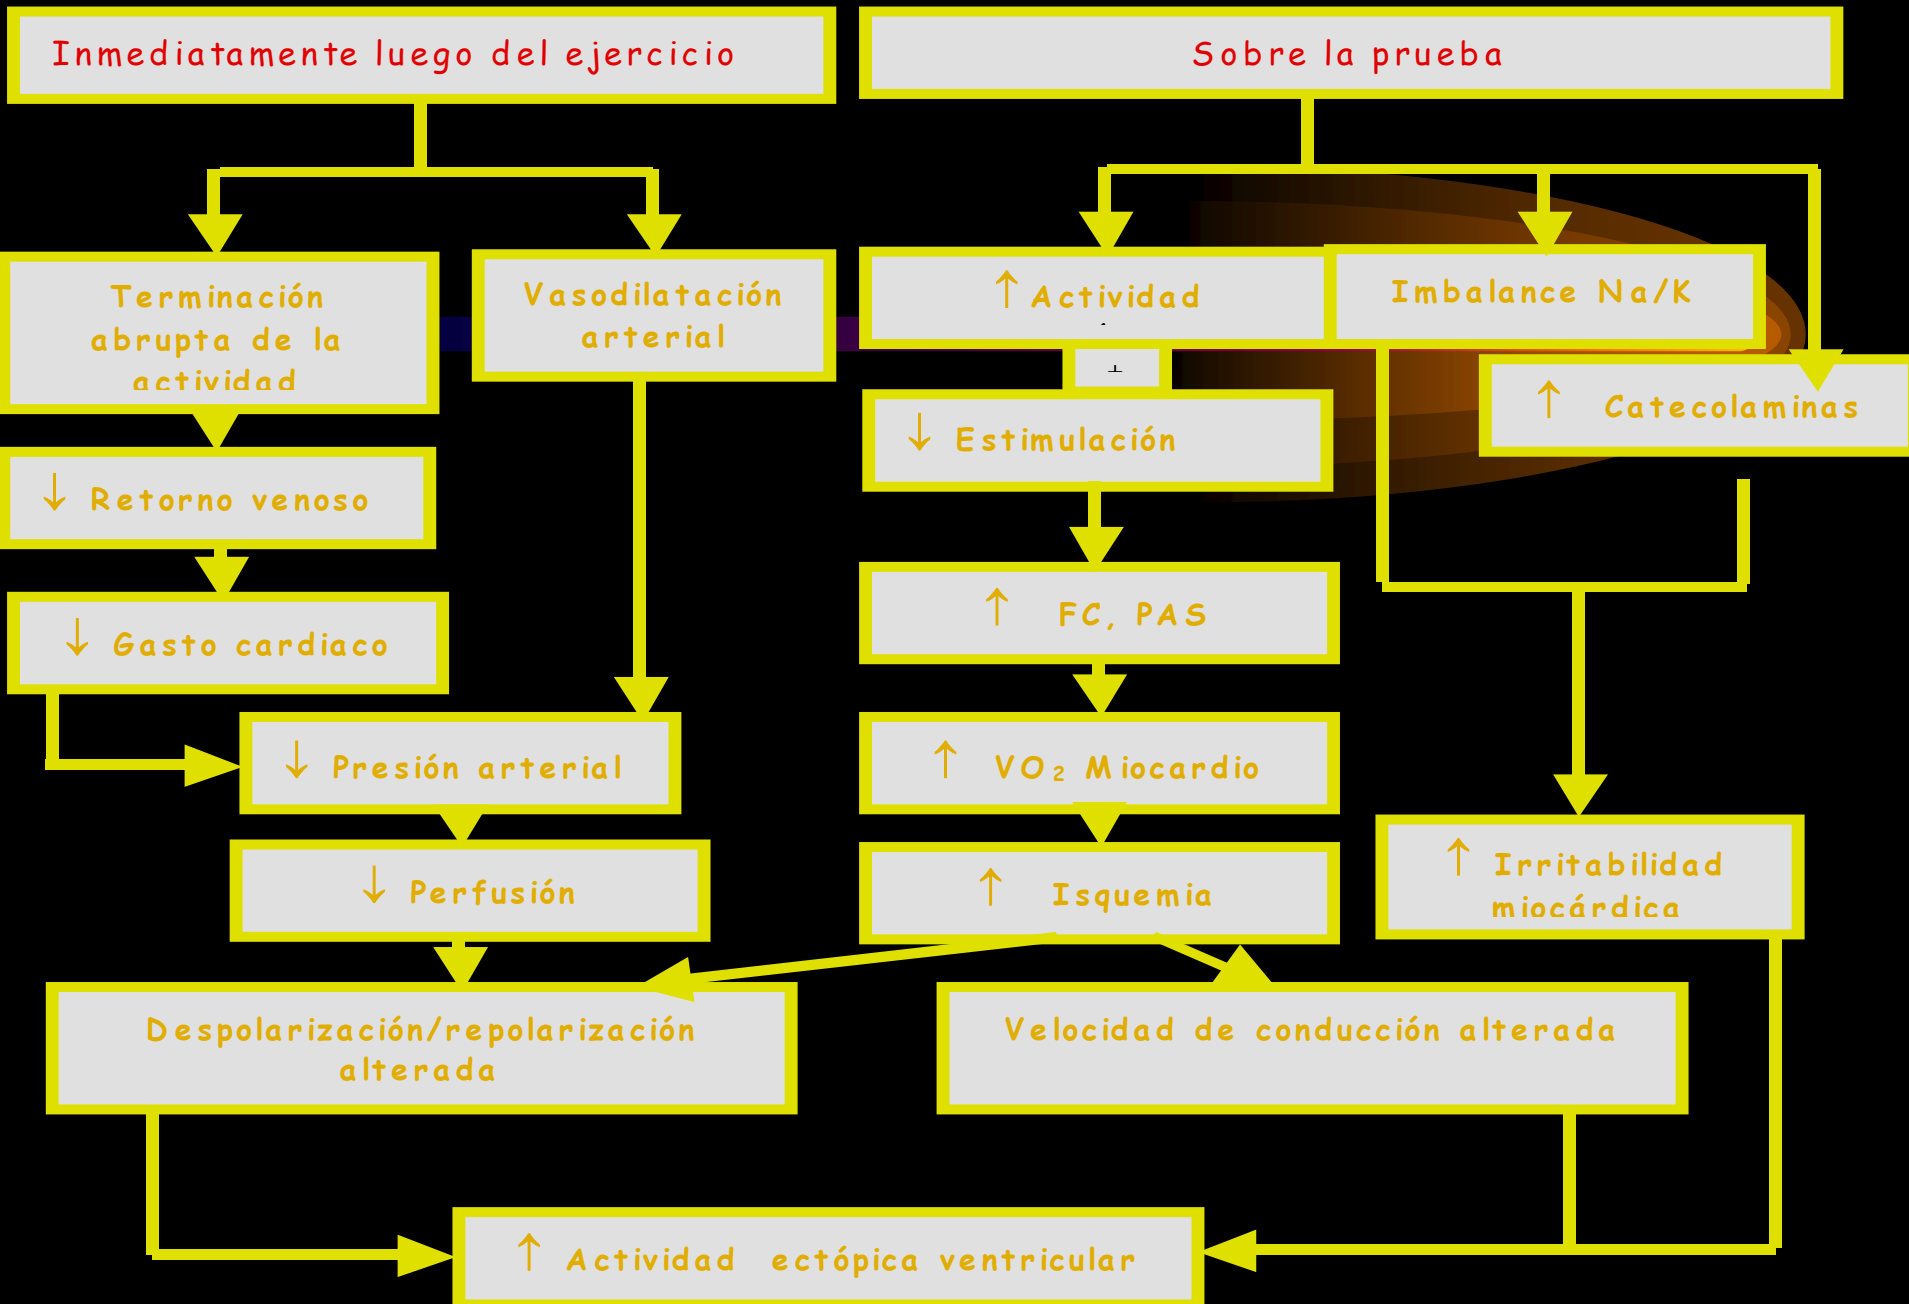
Inmediatamente luego del ejercicio

Sobre la prueba

Terminación abrupta de la actividad

Vasodilatación arterial

↑ Actividad

Imbalance Na/K

↑ Catecolaminas

↓ Retorno venoso

↓ Estimulación

↓ Gasto cardiaco

↑ FC, PAS

↓ Presión arterial

↑ $VO_2$ Miocardio

↓ Perfusión

↑ Isquemia

↑ Irritabilidad miocárdica

Despolarización/repolarización alterada

Velocidad de conducción alterada

↑ Actividad ectópica ventricular